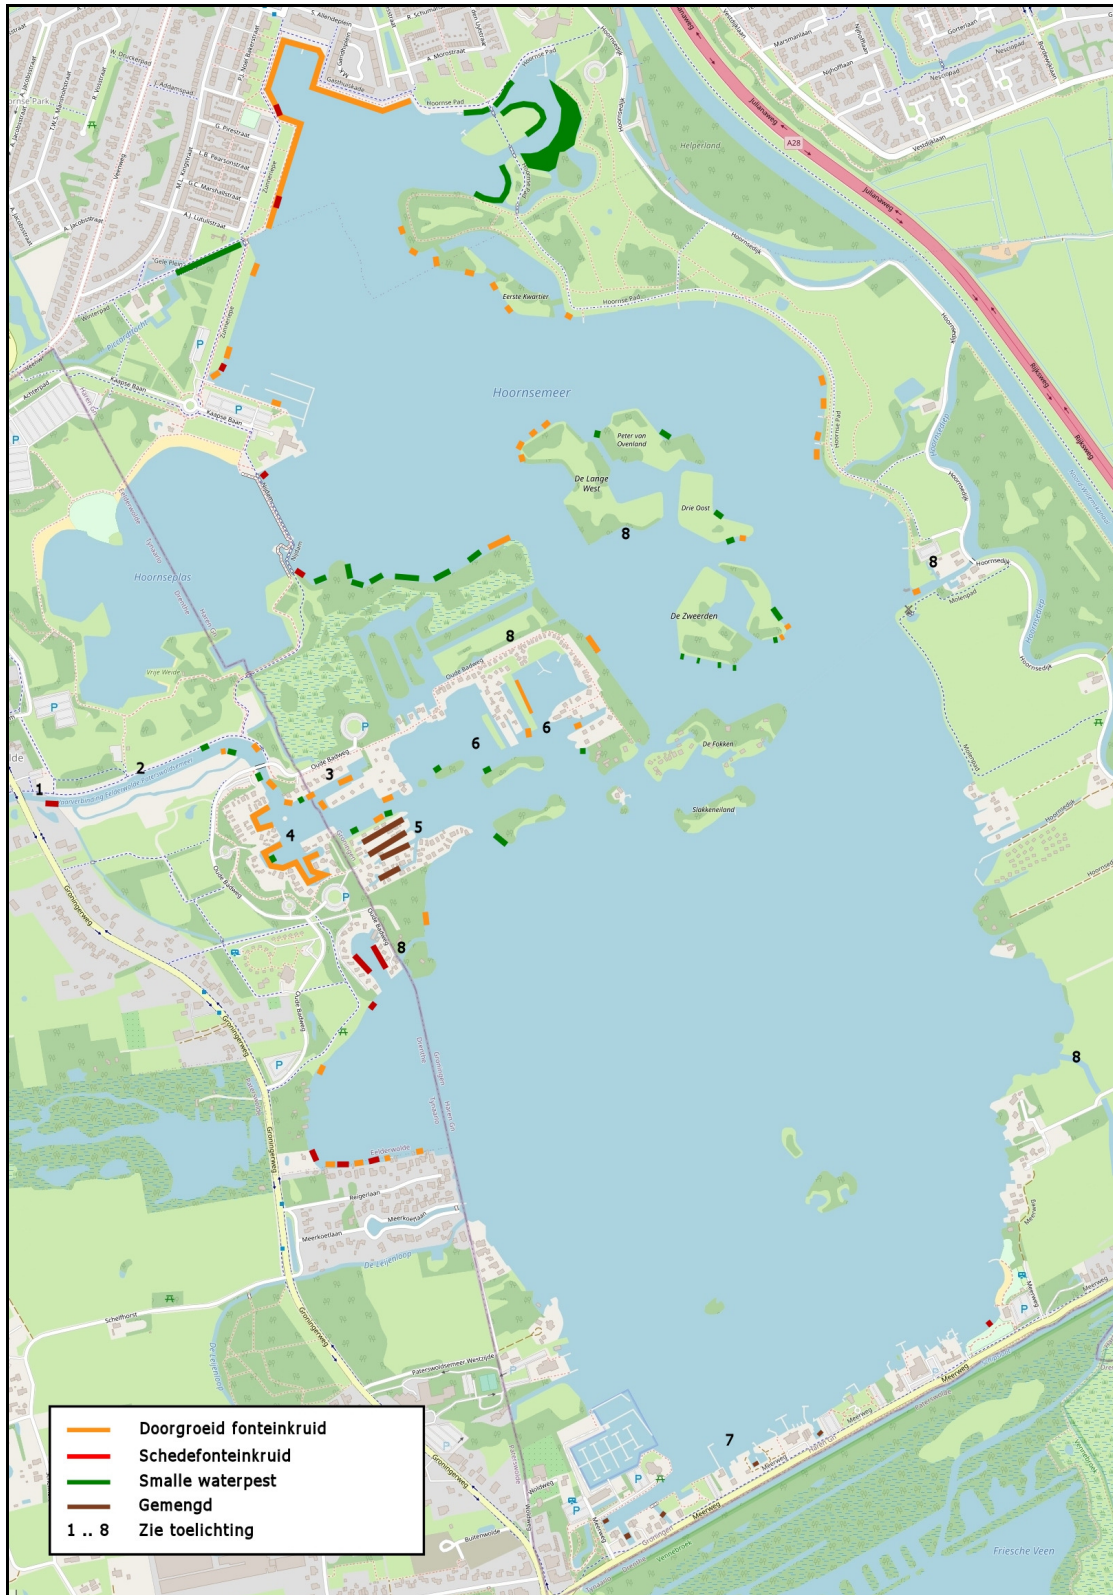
Hoornsemeer

Hoornseplas

Peter van Ovenland

De Lange West

Drie Oost

De Zwerden

De Fokken

Slakkeneiland

Eerste Kwartier

Helperland

Julianaweg

A28

Friesche Veen

1

2

3

4

5

6

6

6

7

8

8

8

8

8

8

| | |
|---|---|
| | Doorgroeid fonteinkruid |
| | Schedefonteinkruid |
| | Smalle waterpest |
| | Gemengd |
| 1 .. 8 | Zie toelichting |